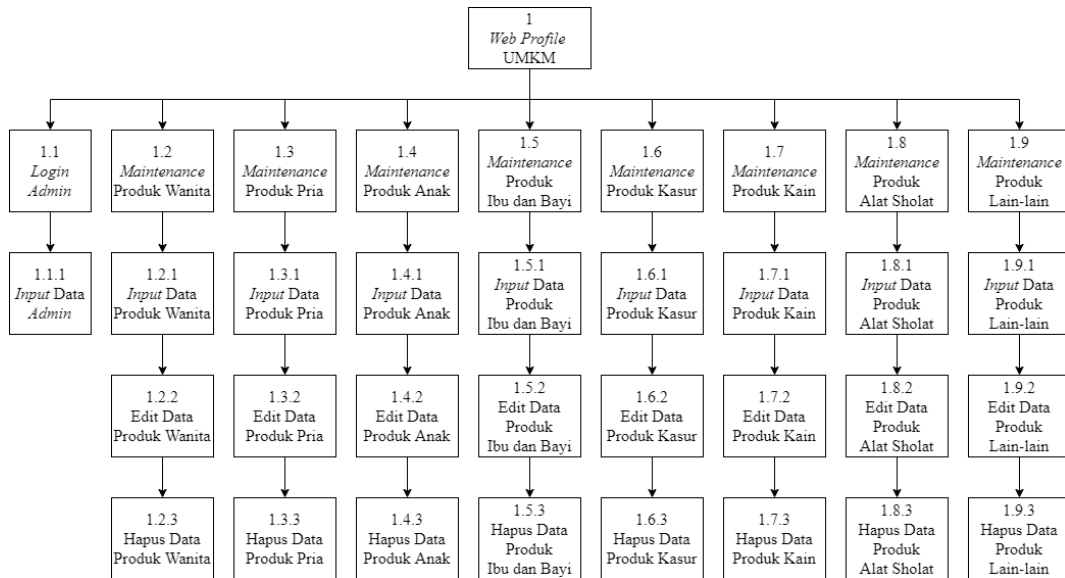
1
Web Profile
UMKM

1.1
Login
Admin

1.1.1
Input Data
Admin

1.2
Maintenance
Produk Wanita

1.2.1
Input Data
Produk Wanita

1.2.2
Edit Data
Produk Wanita

1.2.3
Hapus Data
Produk Wanita

1.3
Maintenance
Produk Pria

1.3.1
Input Data
Produk Pria

1.3.2
Edit Data
Produk Pria

1.3.3
Hapus Data
Produk Pria

1.4
Maintenance
Produk Anak

1.4.1
Input Data
Produk Anak

1.4.2
Edit Data
Produk Anak

1.4.3
Hapus Data
Produk Anak

1.5
Maintenance
Produk
Ibu dan Bayi

1.5.1
Input Data
Produk
Ibu dan Bayi

1.5.2
Edit Data
Produk
Ibu dan Bayi

1.5.3
Hapus Data
Produk
Ibu dan Bayi

1.6
Maintenance
Produk Kasur

1.6.1
Input Data
Produk Kasur

1.6.2
Edit Data
Produk Kasur

1.6.3
Hapus Data
Produk Kasur

1.7
Maintenance
Produk Kain

1.7.1
Input Data
Produk Kain

1.7.2
Edit Data
Produk Kain

1.7.3
Hapus Data
Produk Kain

1.8
Maintenance
Produk
Alat Sholat

1.8.1
Input Data
Produk
Alat Sholat

1.8.2
Edit Data
Produk
Alat Sholat

1.8.3
Hapus Data
Produk
Alat Sholat

1.9
Maintenance
Produk
Lain-lain

1.9.1
Input Data
Produk
Lain-lain

1.9.2
Edit Data
Produk
Lain-lain

1.9.3
Hapus Data
Produk
Lain-lain